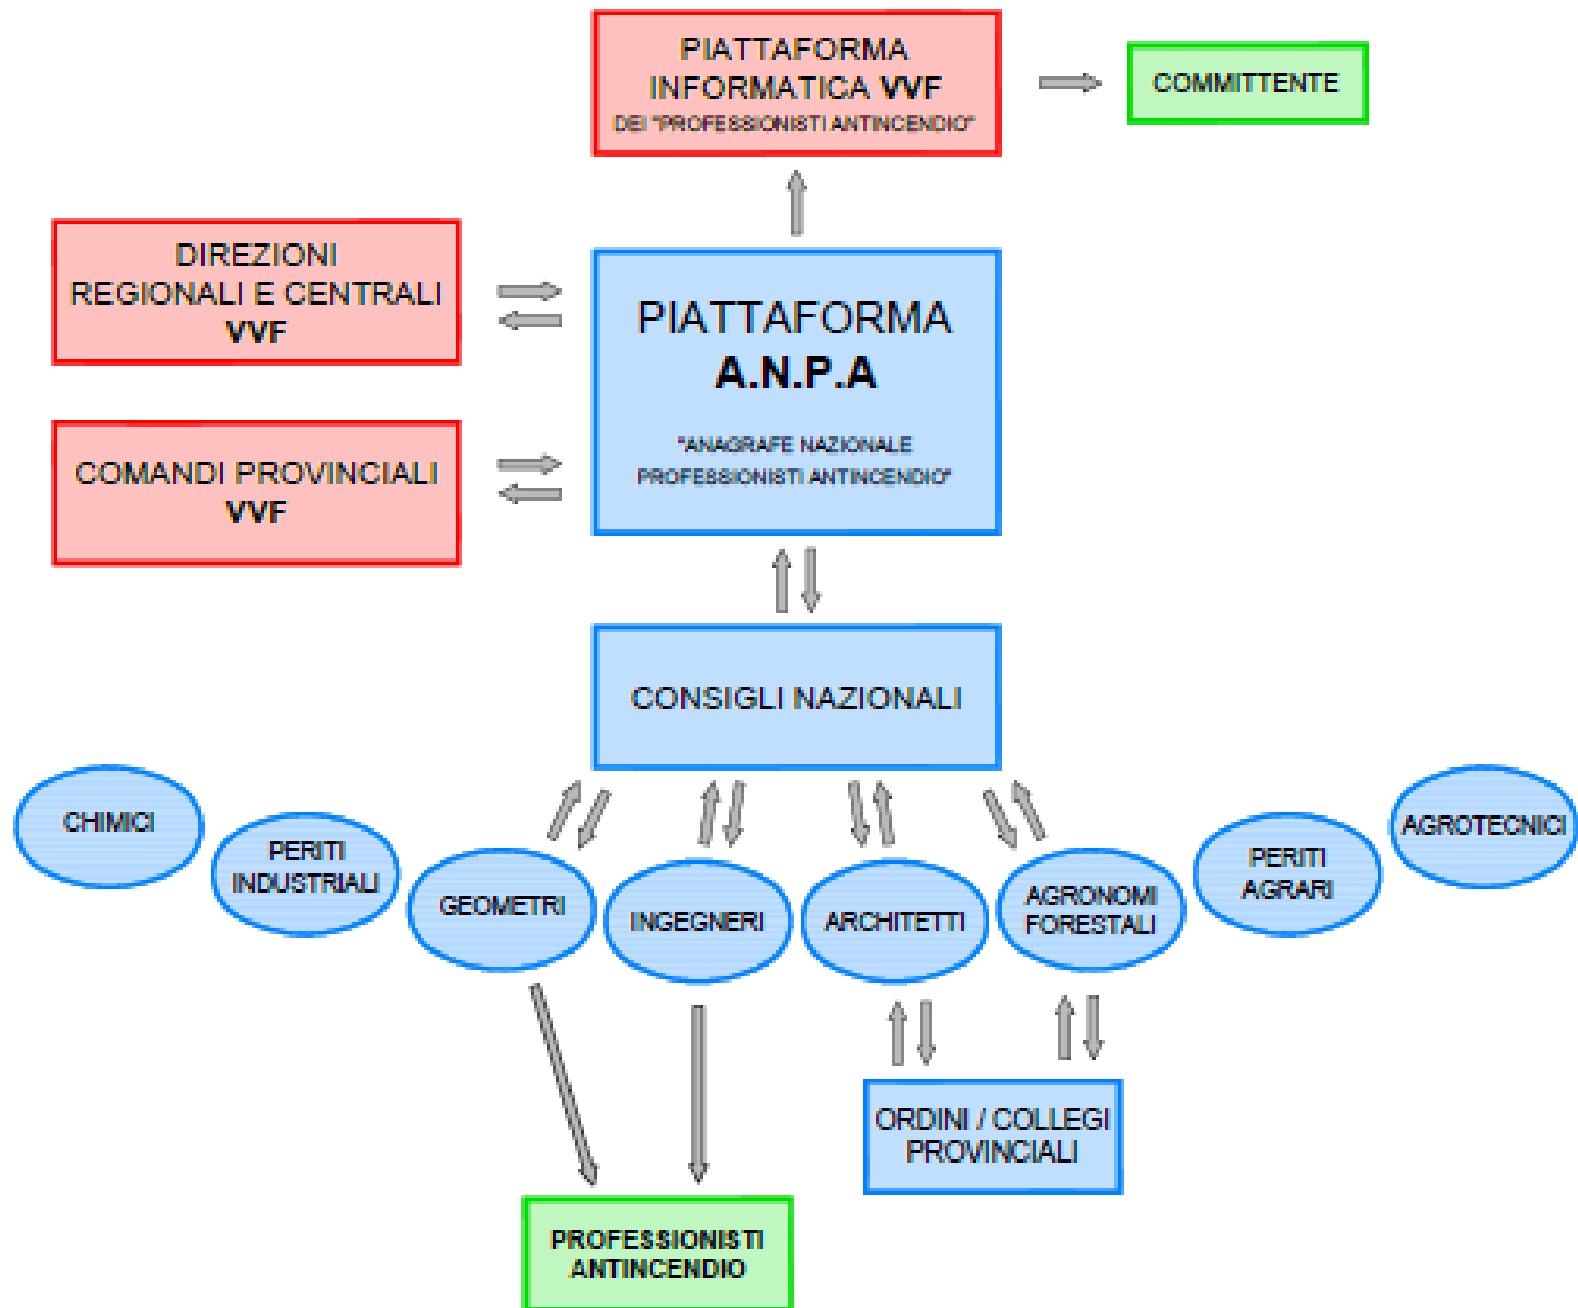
PIATTAFORMA INFORMATICA VVF
DEI "PROFESSIONISTI ANTINCENDIO"

COMMITTENTE

DIREZIONI REGIONALI E CENTRALI VVF

PIATTAFORMA
A.N.P.A
"ANAGRAFE NAZIONALE PROFESSIONISTI ANTINCENDIO"

COMANDI PROVINCIALI VVF

CONSIGLI NAZIONALI

CHIMICI

PERITI INDUSTRIALI

GEOMETRI

INGEGNERI

ARCHITETTI

AGRONOMI FORESTALI

PERITI AGRARI

AGROTECNICI

ORDINI / COLLEGI PROVINCIALI

PROFESSIONISTI ANTINCENDIO